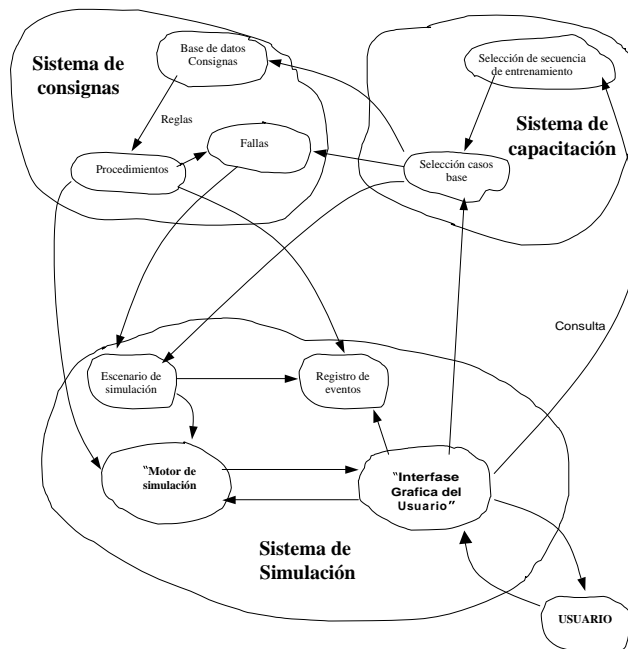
Sistema de consignas

Base de datos Consignas

Reglas

Procedimientos

Fallas

Selección de secuencia de entrenamiento

Sistema de capacitación

Selección casos base

Consulta

Escenario de simulación

Registro de eventos

"Motor de simulación

"Interfase Grafica del Usuario"

Sistema de Simulación

USUARIO